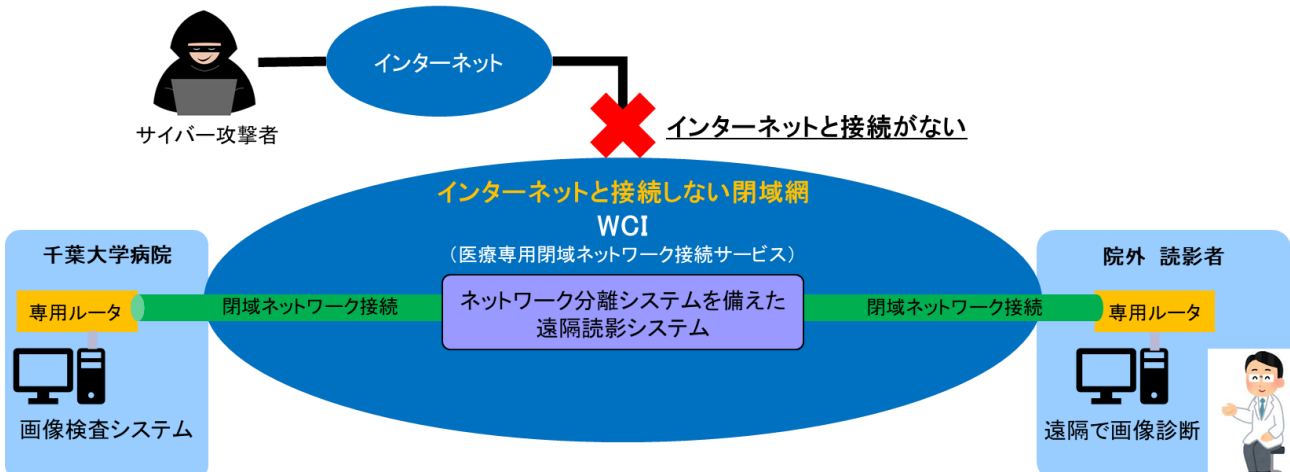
インターネット

サイバー攻撃者

インターネットと接続がない

インターネットと接続しない閉域網
WCI
（医療専用閉域ネットワーク接続サービス）

千葉大学病院

専用ルータ

閉域ネットワーク接続

ネットワーク分離システムを備えた遠隔読影システム

閉域ネットワーク接続

院外 読影者

専用ルータ

画像検査システム

遠隔で画像診断